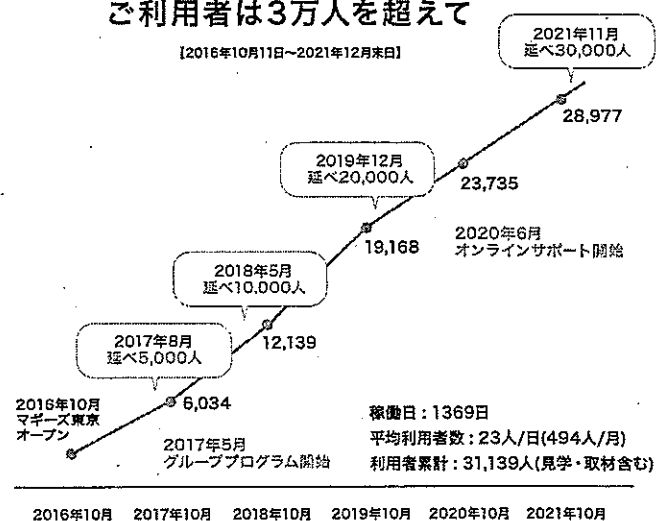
ご利用者は3万人を超えて

【2016年10月11日~2021年12月末日】

2021年11月
延べ30,000人

28,977

2019年12月
延べ20,000人

23,735

2020年6月
オンラインサポート開始

19,168

2018年5月
延べ10,000人

12,139

2017年8月
延べ5,000人

2016年10月
マギーズ東京
オープン

6,034

2017年5月
グループプログラム開始

稼働日:1369日
平均利用者数:23人/日(494人/月)
利用者累計:31,139人(見学・取材含む)

2016年10月 2017年10月 2018年10月 2019年10月 2020年10月 2021年10月